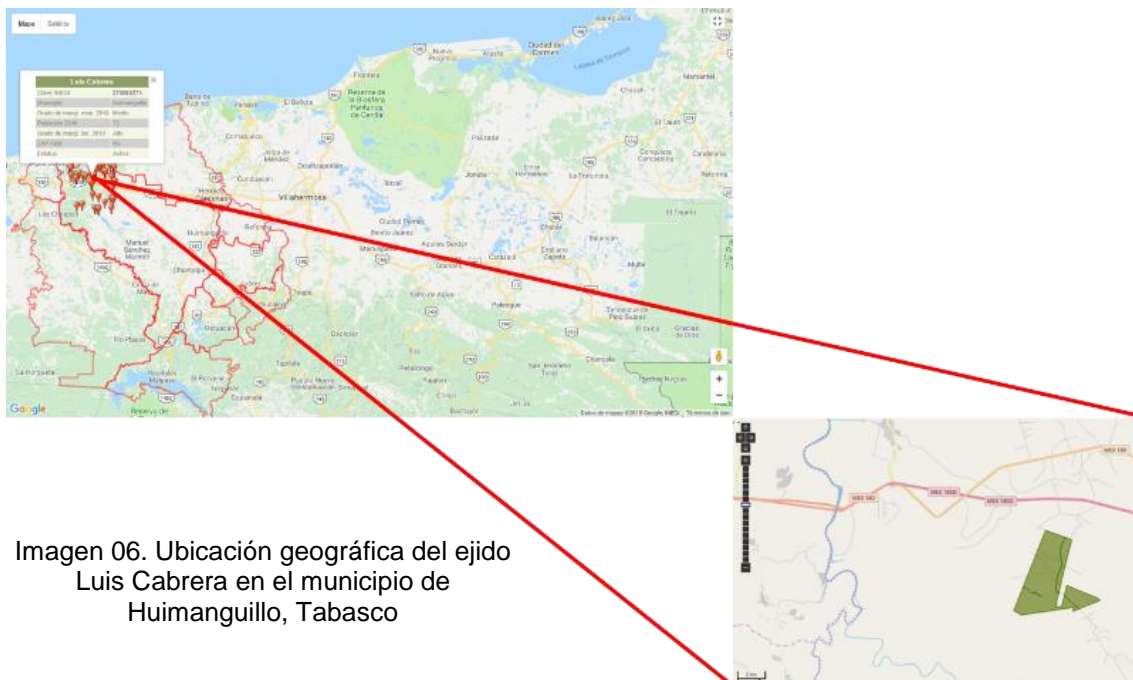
Mapa Satélite

Luis Cabrera
Clave INEGI 270080071
Municipio Huimanguillo
Grado de margi. mun. 2010 Medio
Población 2010 72
Grado de margi. loc. 2010 Alto
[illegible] No
Estatus Activa

Frontera
Reserva de la Biósfera Pantanos de Centla
Ciudad del Carmen
Laguna de Términos
Paraíso
El Bellote
Comalcalco
Cunduacán
Villahermosa
Nacajuca
Jonuta
Palizada
Emiliano Zapata
Balancán
Tenosique
Macuspana
Huimanguillo
Teapa
Tacotalpa
Palenque
Ocosingo
Las Choapas
Google
Datos de mapas ©2018 Google, INEGI Términos de uso

MEX 180
MEX 180D
MEX 180D
MEX 180

Imagen 06. Ubicación geográfica del ejido Luis Cabrera en el municipio de Huimanguillo, Tabasco